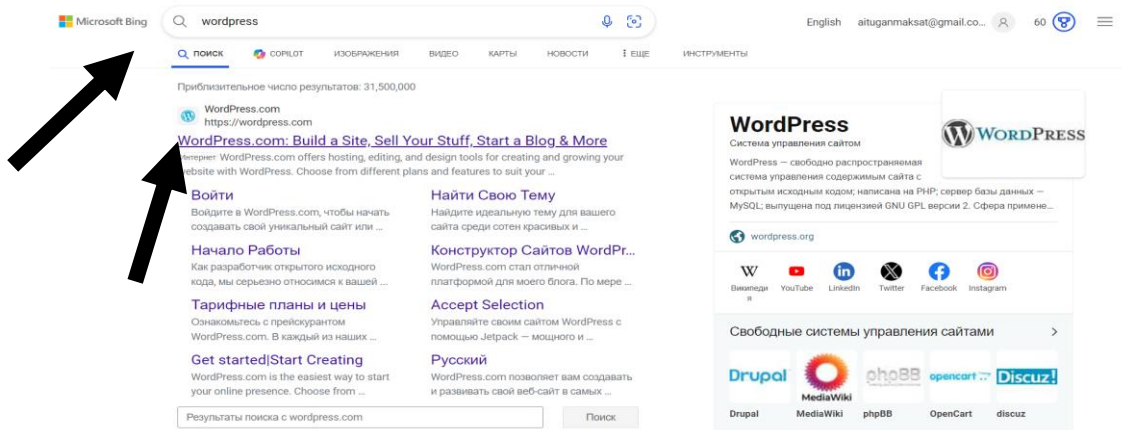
Microsoft Bing

wordpress

English aituganmaksat@gmail.co... 60

ПОИСК COPILOT ИЗОБРАЖЕНИЯ ВИДЕО КАРТЫ НОВОСТИ ⋮ ЕЩЕ ИНСТРУМЕНТЫ

Приблизительное число результатов: 31,500,000

WordPress.com
https://wordpress.com

WordPress.com: Build a Site, Sell Your Stuff, Start a Blog & More

Интернет WordPress.com offers hosting, editing, and design tools for creating and growing your website with WordPress. Choose from different plans and features to suit your ...

Войти
Войдите в WordPress.com, чтобы начать создавать свой уникальный сайт или ...

Найти Свою Тему
Найдите идеальную тему для вашего сайта среди сотен красивых и ...

Начало Работы
Как разработчик открытого исходного кода, мы серьезно относимся к вашей ...

Конструктор Сайтов WordPr...
WordPress.com стал отличной платформой для моего блога. По мере ...

Тарифные планы и цены
Ознакомьтесь с прейскурантом WordPress.com. В каждый из наших ...

Accept Selection
Управляйте своим сайтом WordPress с помощью Jetpack — мощного и ...

Get started|Start Creating
WordPress.com is the easiest way to start your online presence. Choose from ...

Русский
WordPress.com позволяет вам создавать и развивать свой веб-сайт в единой ...

Результаты поиска с wordpress.com
Поиск

WordPress
Система управления сайтом

WordPress — свободно распространяемая система управления содержимым сайта с открытым исходным кодом; написана на PHP; сервер базы данных — MySQL; выпущена под лицензией GNU GPL версии 2. Сфера примене...

WordPress

wordpress.org

Википедия YouTube LinkedIn Twitter Facebook Instagram

Свободные системы управления сайтами

Drupal MediaWiki phpBB opencart Discuz!

Drupal MediaWiki phpBB OpenCart discuz